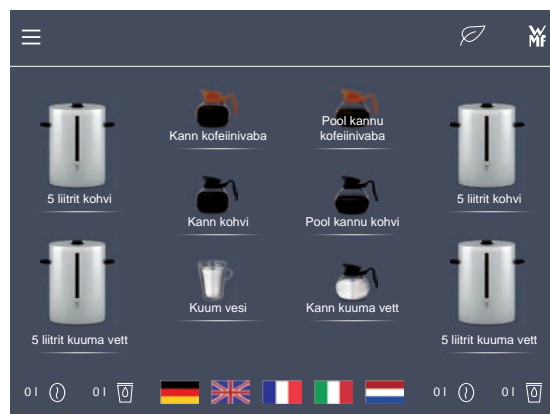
WMF

5 liitrit kohvi

Kann kofeiinivaba

Pool kannu kofeiinivaba

5 liitrit kohvi

Kann kohvi

Pool kannu kohvi

5 liitrit kuuma vett

Kuum vesi

Kann kuuma vett

5 liitrit kuuma vett

0 I

0 I

0 I

0 I